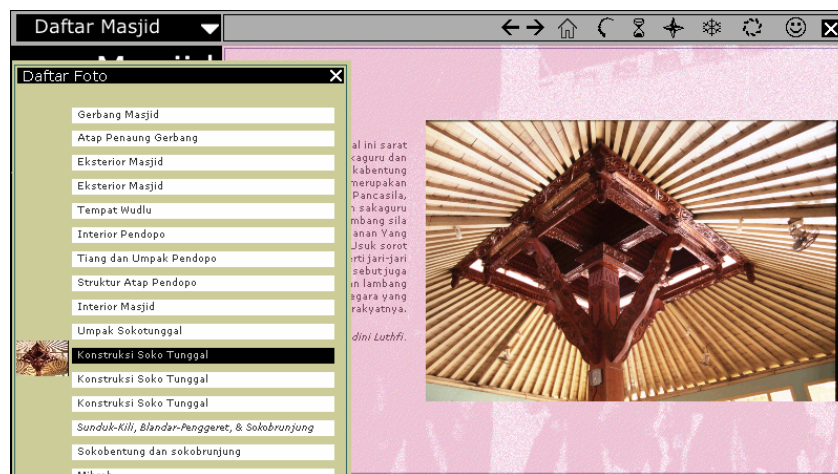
Daftar Masjid

Masjid

Daftar Foto

Gerbang Masjid

Atap Penaung Gerbang

Eksterior Masjid

Eksterior Masjid

Tempat Wudlu

Interior Pendopo

Tiang dan Umpak Pendopo

Struktur Atap Pendopo

Interior Masjid

Umpak Sokotunggal

Konstruksi Soko Tunggal

Konstruksi Soko Tunggal

Konstruksi Soko Tunggal

Sunduk-Kili, Blandar-Penggeret, & Sokobrunjung

Sokobentung dan sokobrunjung

Mihrab

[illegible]al ini sarat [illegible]kaguru dan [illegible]kabentung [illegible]merupakan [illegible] Pancasila, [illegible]n sakaguru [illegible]mbang sila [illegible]anan Yang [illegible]Usuk sorot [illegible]rti jari-jari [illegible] sebut juga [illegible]n lambang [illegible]gara yang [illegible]rakyatnya.

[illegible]dini Luthfi.